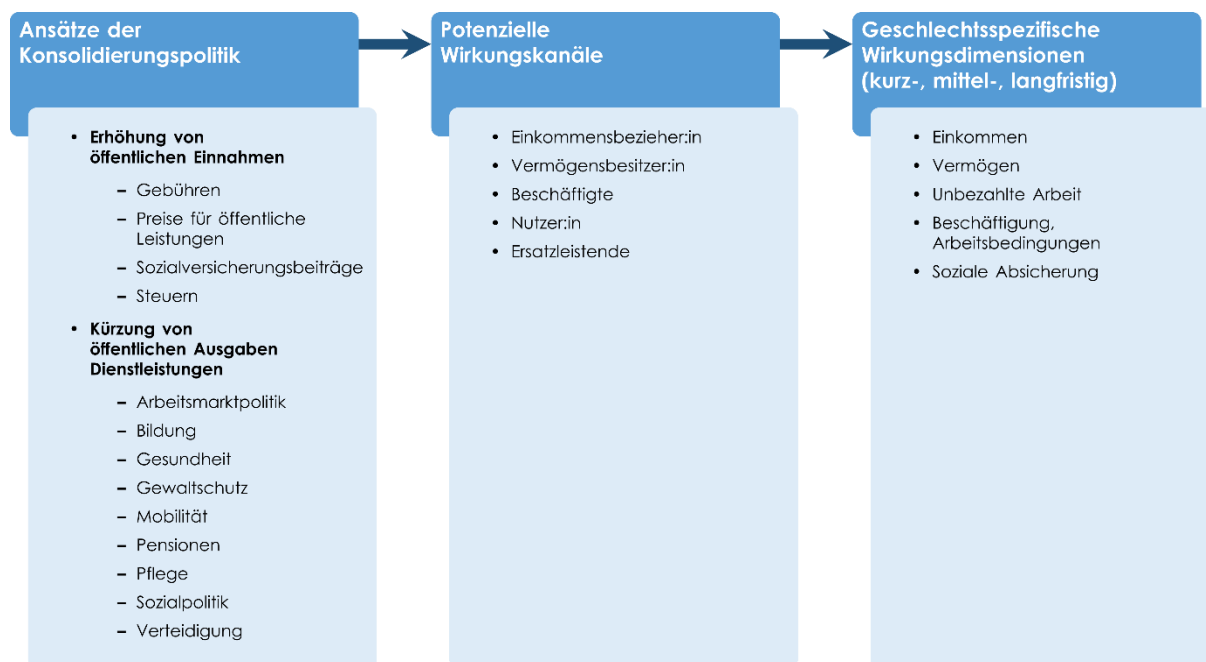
Ansätze der Konsolidierungspolitik

- Erhöhung von öffentlichen Einnahmen
  - Gebühren
  - Preise für öffentliche Leistungen
  - Sozialversicherungsbeiträge
  - Steuern
- Kürzung von öffentlichen Ausgaben Dienstleistungen
  - Arbeitsmarktpolitik
  - Bildung
  - Gesundheit
  - Gewaltschutz
  - Mobilität
  - Pensionen
  - Pflege
  - Sozialpolitik
  - Verteidigung

Potenzielle Wirkungskanäle

- Einkommensbezieher:in
- Vermögensbesitzer:in
- Beschäftigte
- Nutzer:in
- Ersatzleistende

Geschlechtsspezifische Wirkungsdimensionen (kurz-, mittel-, langfristig)

- Einkommen
- Vermögen
- Unbezahlte Arbeit
- Beschäftigung, Arbeitsbedingungen
- Soziale Absicherung